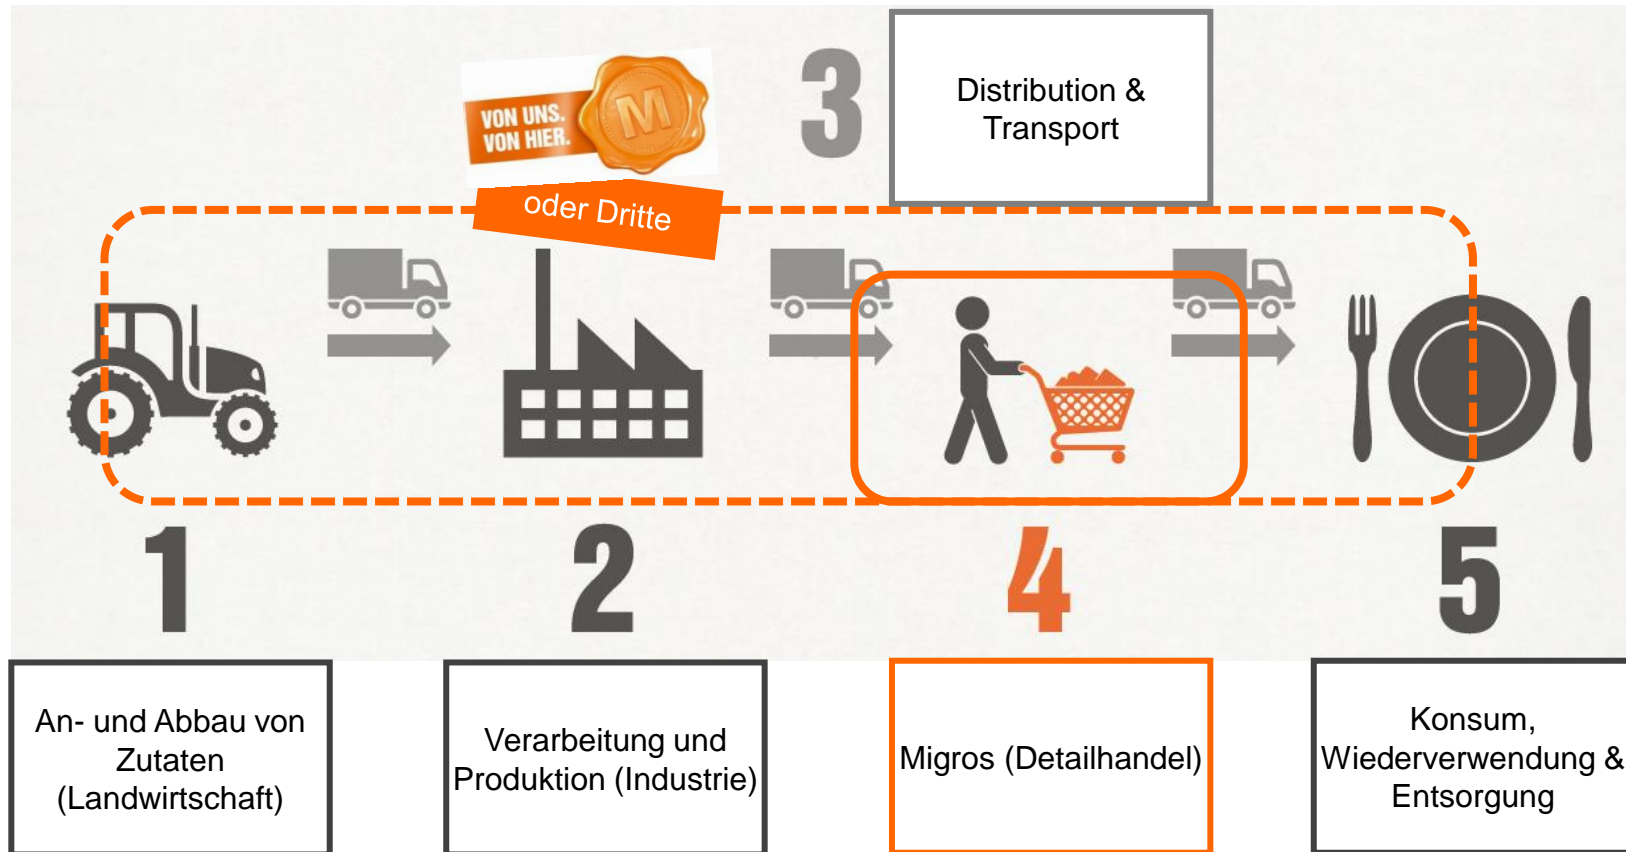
VON UNS.
VON HIER.

M

oder Dritte

3

Distribution & Transport

1

2

4

5

An- und Abbau von Zutaten (Landwirtschaft)

Verarbeitung und Produktion (Industrie)

Migros (Detailhandel)

Konsum, Wiederverwendung & Entsorgung